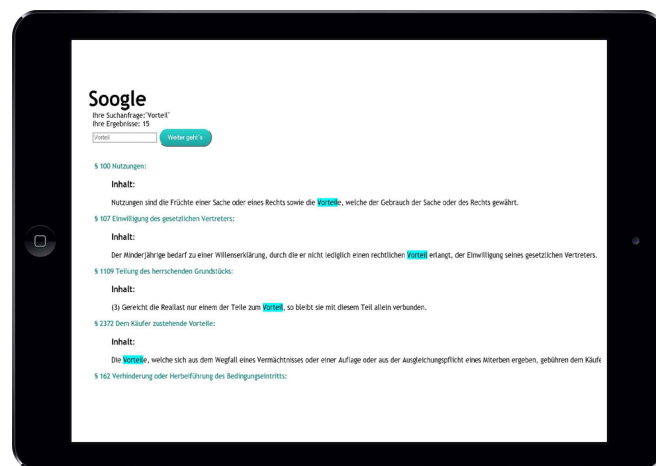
Soogle
Ihre Suchanfrage:"Vorteil"
Ihre Ergebnisse: 15

Vorteil

Weiter geht's

§ 100 Nutzungen:

Inhalt:

Nutzungen sind die Früchte einer Sache oder eines Rechts sowie die Vorteile, welche der Gebrauch der Sache oder des Rechts gewährt.

§ 107 Einwilligung des gesetzlichen Vertreters:

Inhalt:

Der Minderjährige bedarf zu einer Willenserklärung, durch die er nicht lediglich einen rechtlichen Vorteil erlangt, der Einwilligung seines gesetzlichen Vertreters.

§ 1109 Teilung des herrschenden Grundstücks:

Inhalt:

(3) Gereicht die Reallast nur einem der Teile zum Vorteil, so bleibt sie mit diesem Teil allein verbunden.

§ 2372 Dem Käufer zustehende Vorteile:

Inhalt:

Die Vorteile, welche sich aus dem Wegfall eines Vermächtnisses oder einer Auflage oder aus der Ausgleichungspflicht eines Miterben ergeben, gebühren dem Käufe

§ 162 Verhinderung oder Herbeiführung des Bedingungseintritts: